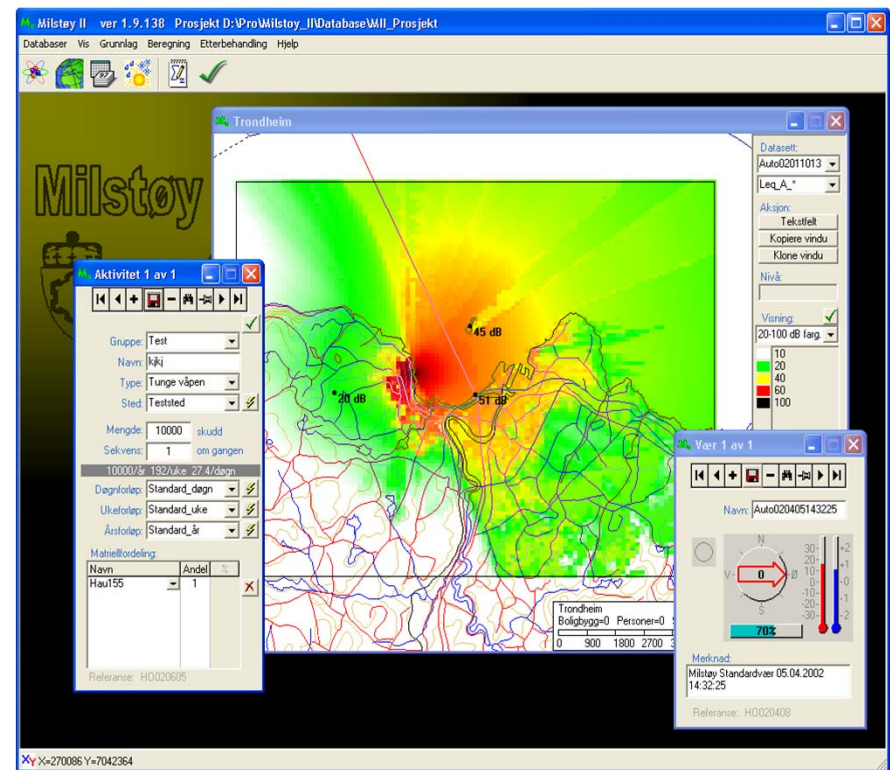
Milstøy II ver 1.9.138 Prosjekt D:\Pro\Milstoy_II\Database\Mil_Prosjekt

Databaser Vis Grunnlag Beregning Etterbehandling Hjelp

Milstøy

Trondheim

Datasett:
Auto02011013
Leq_A_*

Aksjon:
Tekstfelt
Kopiere vindu
Klone vindu

Nivå:

Visning:
20-100 dB farg.

10
20
40
60
100

45 dB
20 dB
51 dB

Trondheim
Boligbygg=0 Personer=0
0 900 1800 2700

Aktivitet 1 av 1

Gruppe: Test
Navn: kjkj
Type: Tunge våpen
Sted: Teststed
Mengde: 10000 skudd
Sekvens: 1 om gangen
10000/år 192/uke 27.4/døgn
Døgnforløp: Standard_døgn
Ukeforløp: Standard_uke
Årsforløp: Standard_år
Matriellfordeling:

| Navn | Andel | % |
|---|---|---|
| Hau155 | 1 | |

Referanse: HO020605

Vær 1 av 1

Navn: Auto020405143225

N
V
Ø
S
0
70%

30
20
10
0
-10
-20
-30

+2
+1
0
-1
-2

Merknad:
Milstøy Standardvær 05.04.2002 14:32:25

Referanse: HO020408

X=270086 Y=7042364